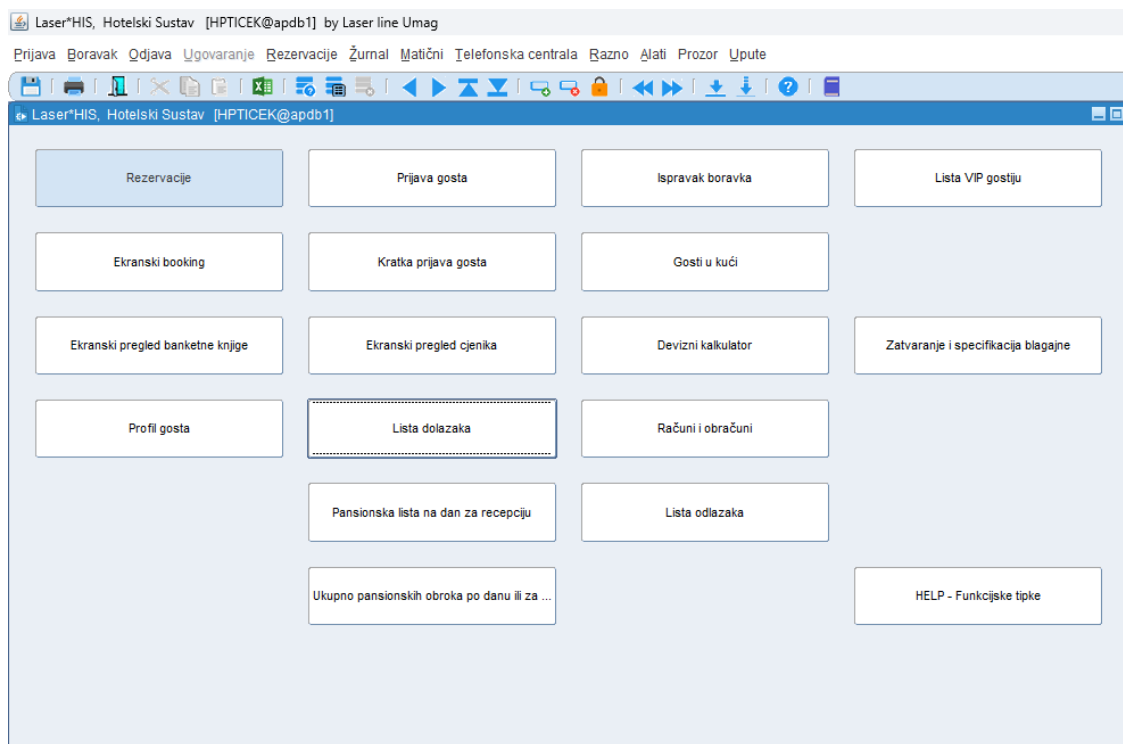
Laser*HIS, Hotelski Sustav [HPTICEK@apdb1] by Laser line Umag

Prijava Boravak Odjava Ugovaranje Rezervacije Žurnal Matični Telefonska centrala Razno Alati Prozor Upute

Laser*HIS, Hotelski Sustav [HPTICEK@apdb1]

Rezervacije

Prijava gosta

Ispravak boravka

Lista VIP gostiju

Ekranski booking

Kratka prijava gosta

Gosti u kući

Ekranski pregled banketne knjige

Ekranski pregled cjenika

Devizni kalkulator

Zatvaranje i specifikacija blagajne

Profil gosta

Lista dolazaka

Računi i obračuni

Pansionska lista na dan za recepciju

Lista odlazaka

Ukupno pansionskih obroka po danu ili za ...

HELP - Funkcijske tipke